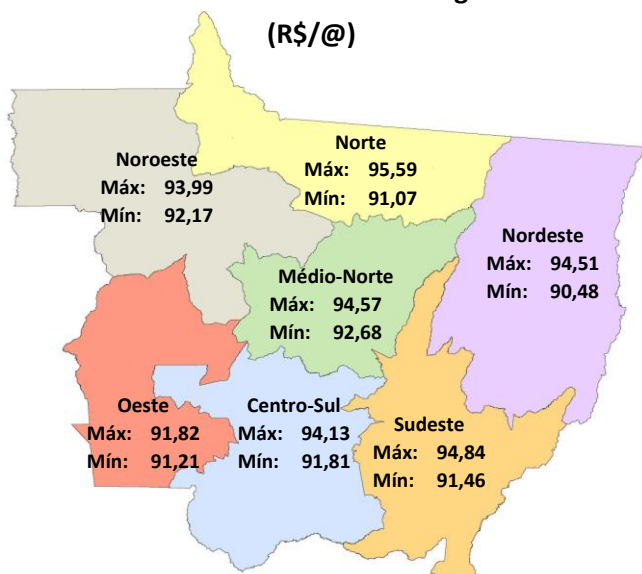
(R$/@)

Norte
Máx: 95,59
Mín: 91,07

Noroeste
Máx: 93,99
Mín: 92,17

Nordeste
Máx: 94,51
Mín: 90,48

Médio-Norte
Máx: 94,57
Mín: 92,68

Oeste
Máx: 91,82
Mín: 91,21

Centro-Sul
Máx: 94,13
Mín: 91,81

Sudeste
Máx: 94,84
Mín: 91,46